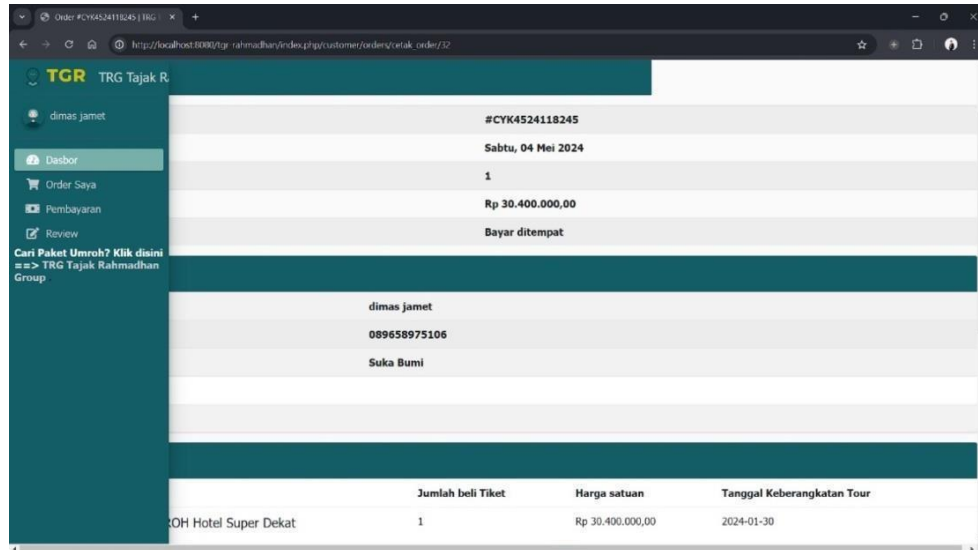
Order #CYK4524118245 | TRG
http://localhost:8080/tgr-rahmadhan/index.php/customer/orders/cetak_order/32

TGR TRG Tajak R

dimas jamet

Dasbor
Order Saya
Pembayaran
Review
Cari Paket Umroh? Klik disini ==> TRG Tajak Rahmadhan Group

#CYK4524118245
Sabtu, 04 Mei 2024
1
Rp 30.400.000,00
Bayar ditempat

dimas jamet
089658975106
Suka Bumi

| | Jumlah beli Tiket | Harga satuan | Tanggal Keberangkatan Tour |
|---|---|---|---|
| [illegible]OH Hotel Super Dekat | 1 | Rp 30.400.000,00 | 2024-01-30 |